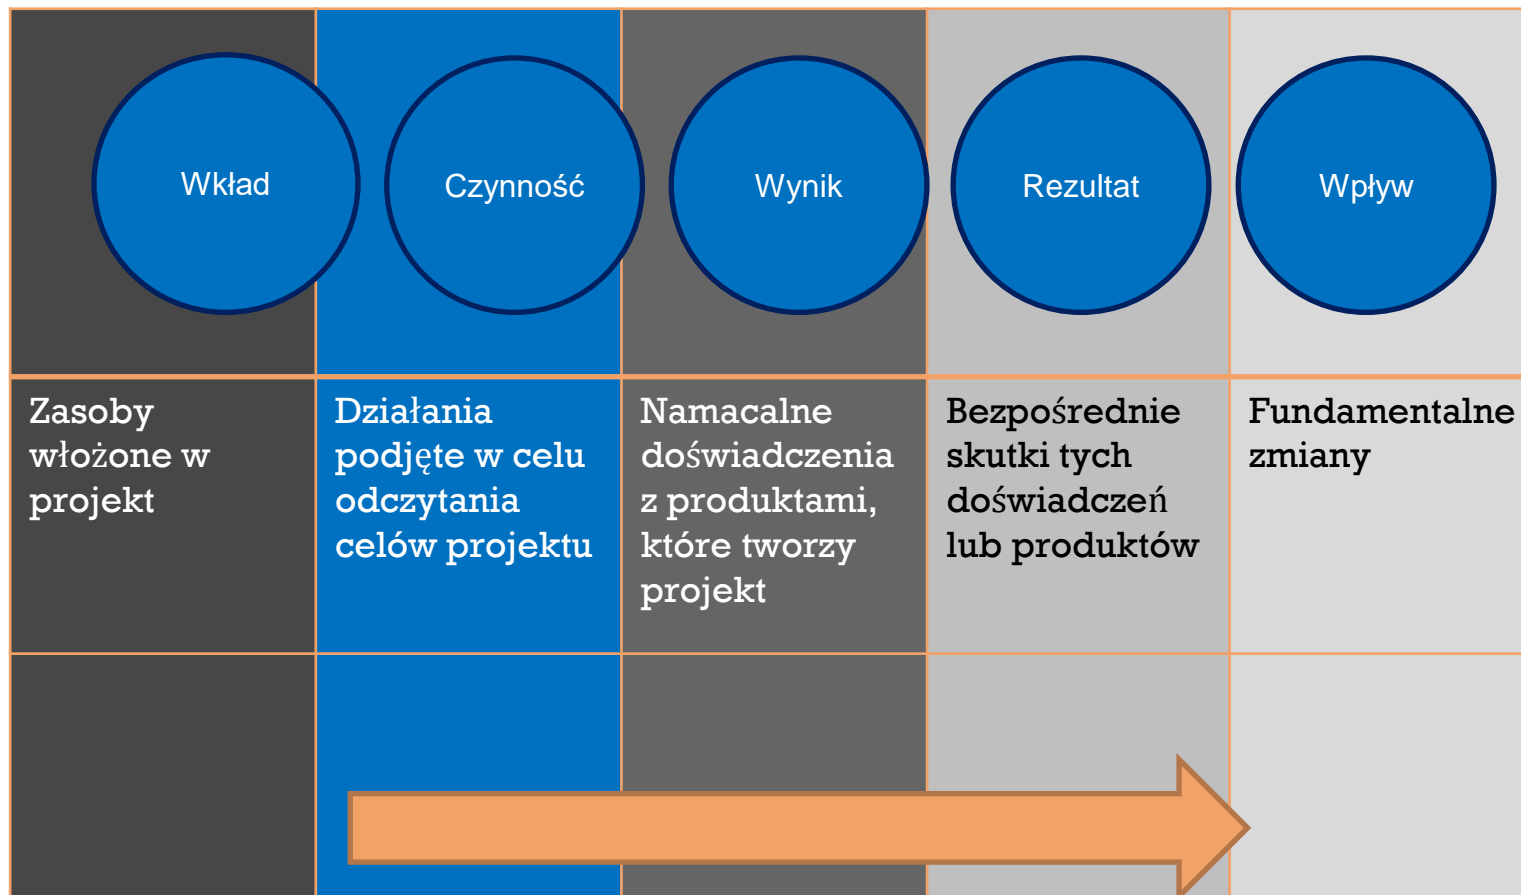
| Wkład | Czynność | Wynik | Rezultat | Wpływ |
|---|---|---|---|---|
| Zasoby włożone w projekt | Działania podjęte w celu odczytania celów projektu | Namacalne doświadczenia z produktami, które tworzy projekt | Bezpośrednie skutki tych doświadczeń lub produktów | Fundamentalne zmiany |